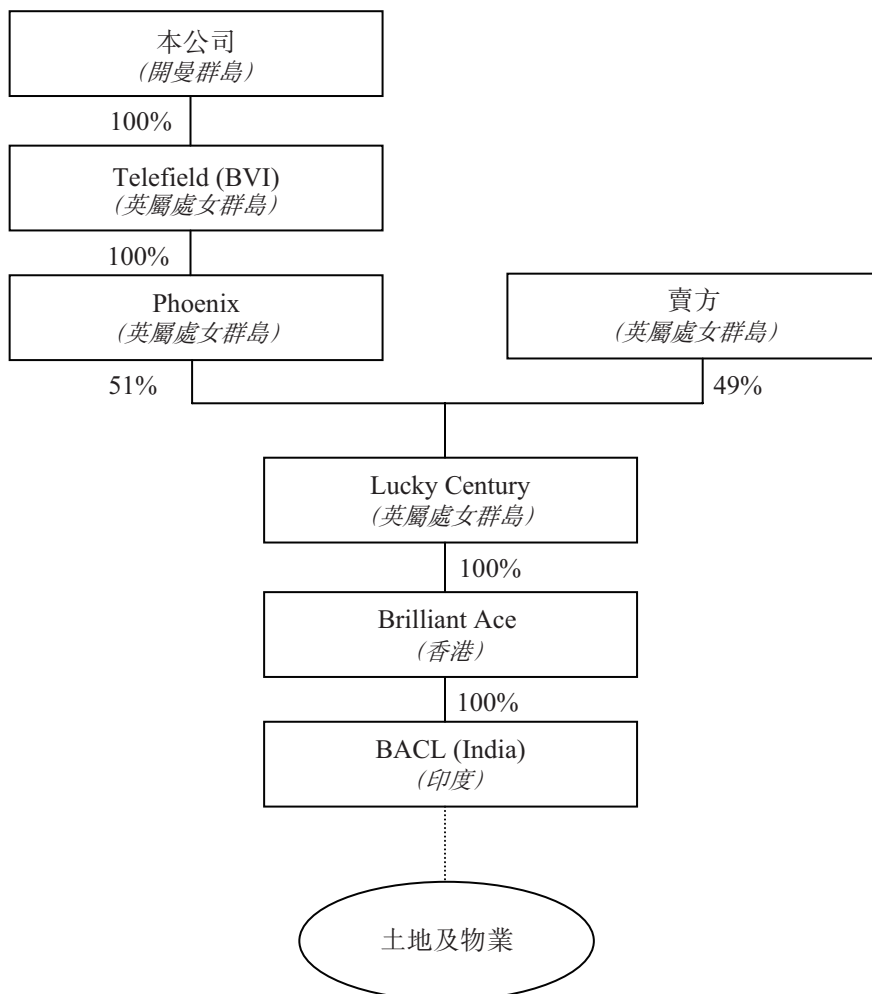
本公司
(開曼群島)

100%

Telefield (BVI)
(英屬處女群島)

100%

Phoenix
(英屬處女群島)

賣方
(英屬處女群島)

51%

49%

Lucky Century
(英屬處女群島)

100%

Brilliant Ace
(香港)

100%

BACL (India)
(印度)

土地及物業